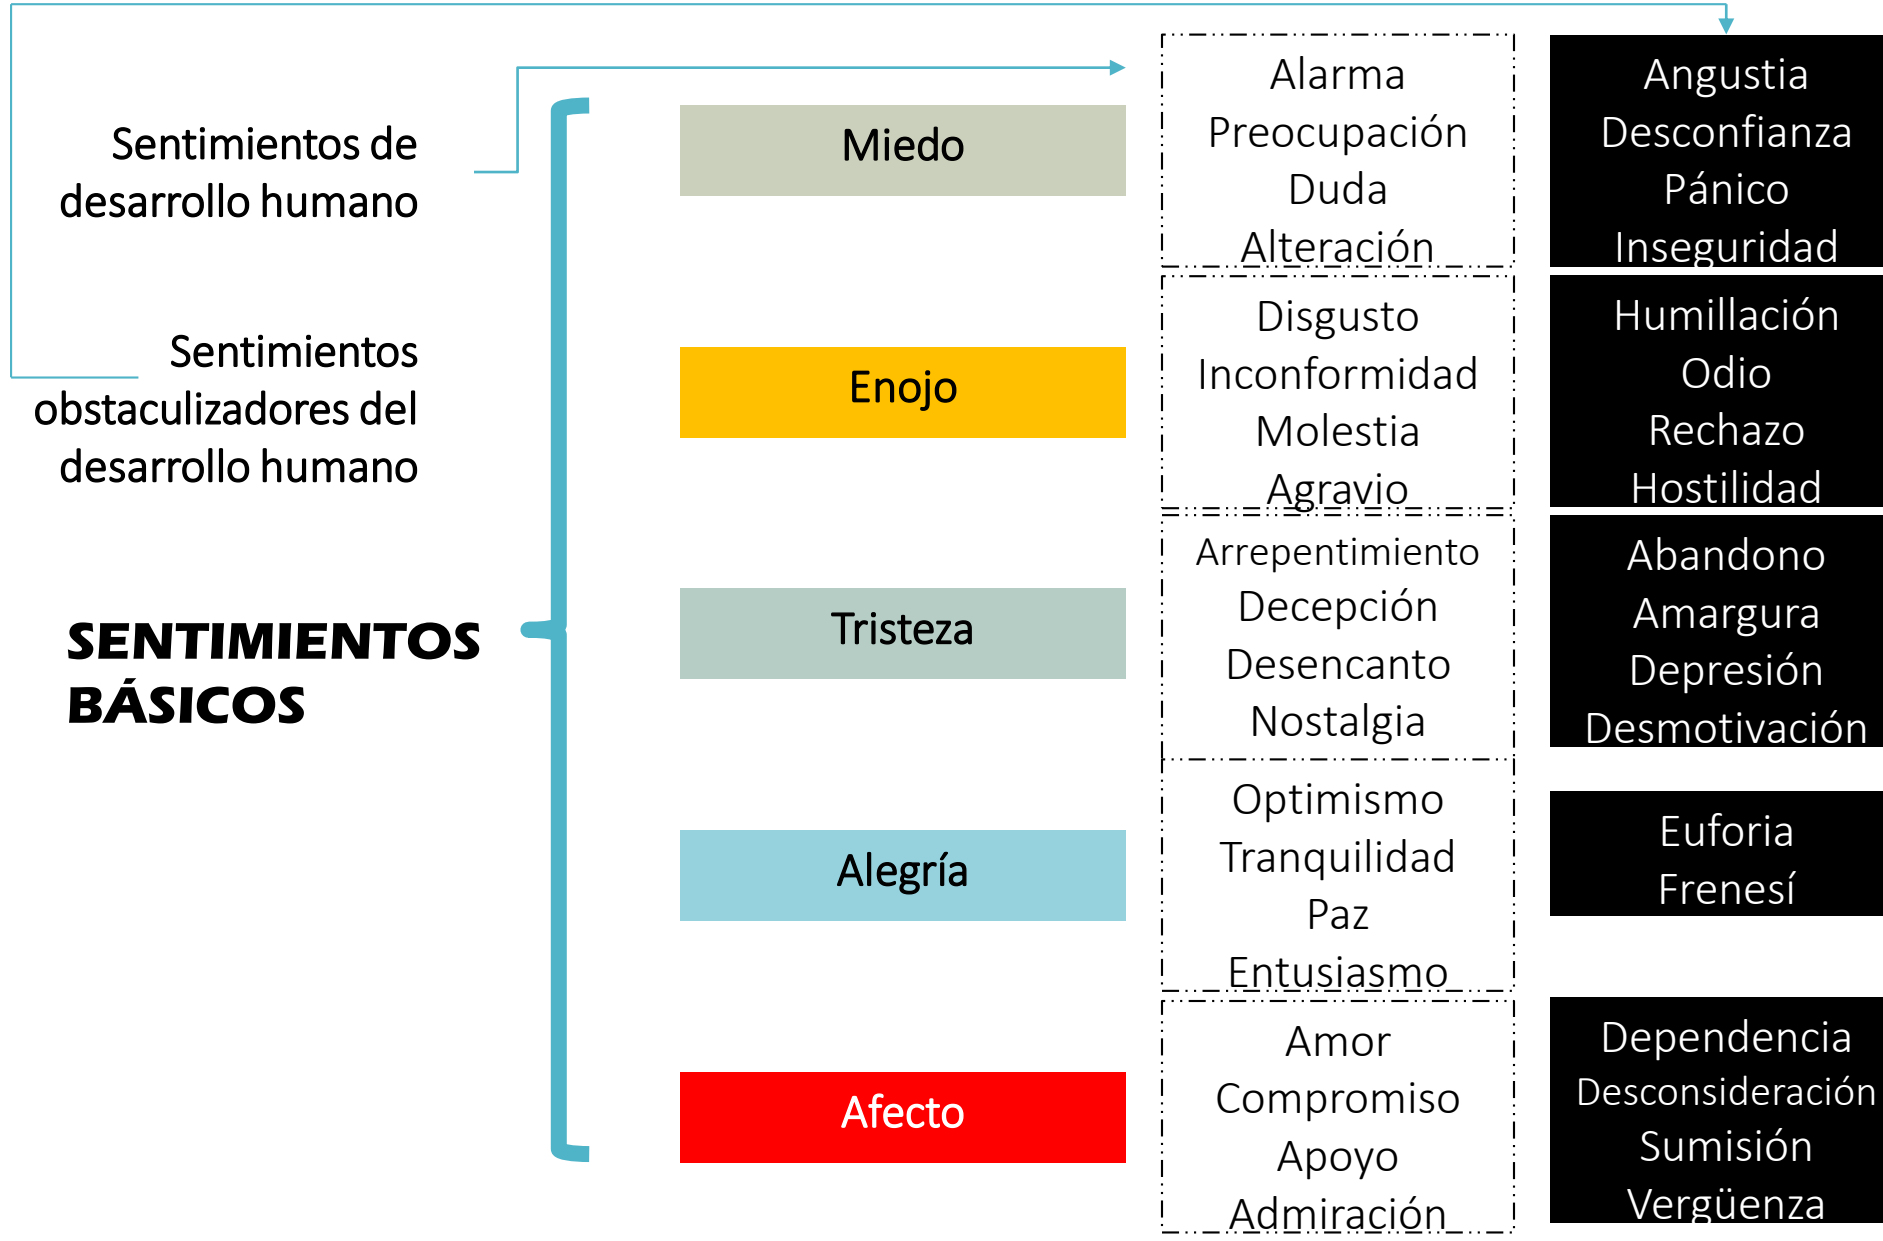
Sentimientos de desarrollo humano

Sentimientos obstaculizadores del desarrollo humano

SENTIMIENTOS BÁSICOS

Miedo

Enojo

Tristeza

Alegría

Afecto

Alarma
Preocupación
Duda
Alteración

Disgusto
Inconformidad
Molestia
Agravio

Arrepentimiento
Decepción
Desencanto
Nostalgia

Optimismo
Tranquilidad
Paz
Entusiasmo

Amor
Compromiso
Apoyo
Admiración

Angustia
Desconfianza
Pánico
Inseguridad

Humillación
Odio
Rechazo
Hostilidad

Abandono
Amargura
Depresión
Desmotivación

Euforia
Frenesí

Dependencia
Desconsideración
Sumisión
Vergüenza